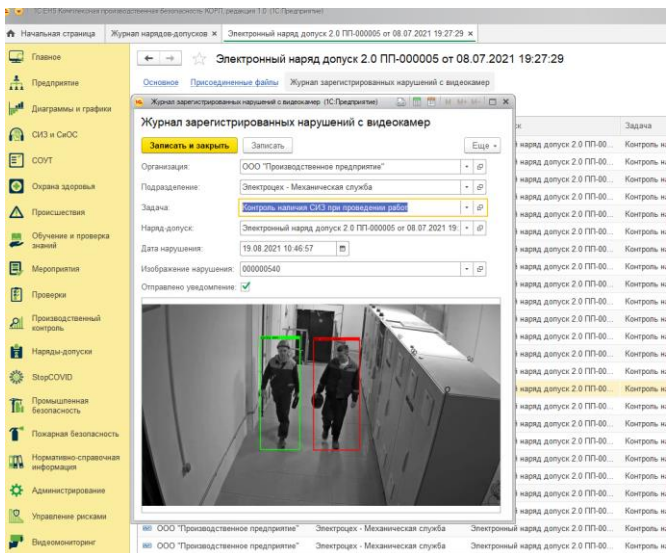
1С:ЕНЗ Комплексная производственная безопасность КОРП, редакция 1.0 (1С:Предприятие)

Начальная страница | Журнал нарядов-допусков × | Электронный наряд допуск 2.0 ПП-000005 от 08.07.2021 19:27:29 ×

Главное
Предприятие
Диаграммы и графики
СИЗ и СиОС
СОУТ
Охрана здоровья
Происшествия
Обучение и проверка знаний
Мероприятия
Проверки
Производственный контроль
Наряды-допуски
StopCOVID
Промышленная безопасность
Пожарная безопасность
Нормативно-справочная информация
Администрирование
Управление рисками
Видеомониторинг

Электронный наряд допуск 2.0 ПП-000005 от 08.07.2021 19:27:29

Основное | Присоединенные файлы | Журнал зарегистрированных нарушений с видеокамер

Журнал зарегистрированных нарушений с видеокамер (1С:Предприятие)

Журнал зарегистрированных нарушений с видеокамер

Записать и закрыть | Записать | Еще

Организация: ООО "Производственное предприятие"
Подразделение: Электроцех - Механическая служба
Задача: Контроль наличия СИЗ при проведении работ
Наряд-допуск: Электронный наряд допуск 2.0 ПП-000005 от 08.07.2021 19:
Дата нарушения: 19.08.2021 10:46:57
Изображение нарушения: 000000540
Отправлено уведомление: ✓

Задача
наряд допуск 2.0 ПП-000... | Контроль н
наряд допуск 2.0 ПП-000... | Контроль н
наряд допуск 2.0 ПП-000... | Контроль н
наряд допуск 2.0 ПП-000... | Контроль н
наряд допуск 2.0 ПП-000... | Контроль н
наряд допуск 2.0 ПП-000... | Контроль н
наряд допуск 2.0 ПП-000... | Контроль н
наряд допуск 2.0 ПП-000... | Контроль н
наряд допуск 2.0 ПП-000... | Контроль н
наряд допуск 2.0 ПП-000... | Контроль н
наряд допуск 2.0 ПП-000... | Контроль н
наряд допуск 2.0 ПП-000... | Контроль н
наряд допуск 2.0 ПП-000... | Контроль н
наряд допуск 2.0 ПП-000... | Контроль н
наряд допуск 2.0 ПП-000... | Контроль н
наряд допуск 2.0 ПП-000... | Контроль н
наряд допуск 2.0 ПП-000... | Контроль н
наряд допуск 2.0 ПП-000... | Контроль н
наряд допуск 2.0 ПП-000... | Контроль н
наряд допуск 2.0 ПП-000... | Контроль н
наряд допуск 2.0 ПП-000... | Контроль н
наряд допуск 2.0 ПП-000... | Контроль н
ООО "Производственное предприятие" | Электроцех - Механическая служба | Электронный наряд допуск 2.0 ПП-000... | Контроль н
ООО "Производственное предприятие" | Электроцех - Механическая служба | Электронный наряд допуск 2.0 ПП-000... | Контроль н